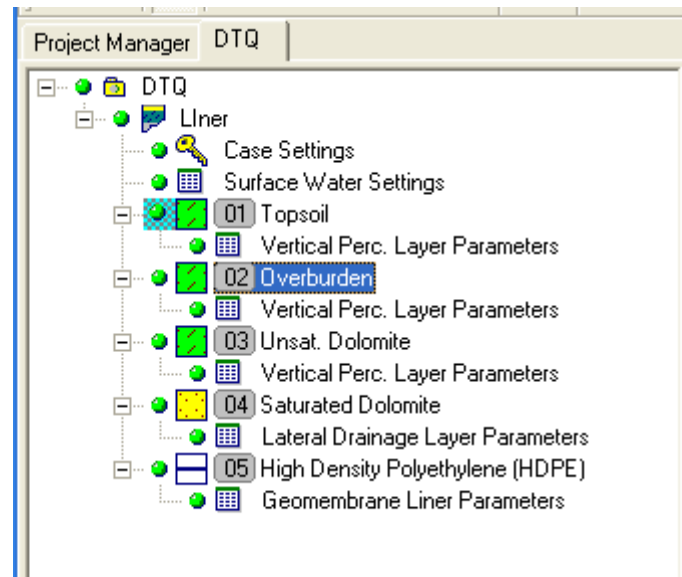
Project Manager DTQ

DTQ
LIner
Case Settings
Surface Water Settings
01 Topsoil
Vertical Perc. Layer Parameters
02 Overburden
Vertical Perc. Layer Parameters
03 Unsat. Dolomite
Vertical Perc. Layer Parameters
04 Saturated Dolomite
Lateral Drainage Layer Parameters
05 High Density Polyethylene (HDPE)
Geomembrane Liner Parameters